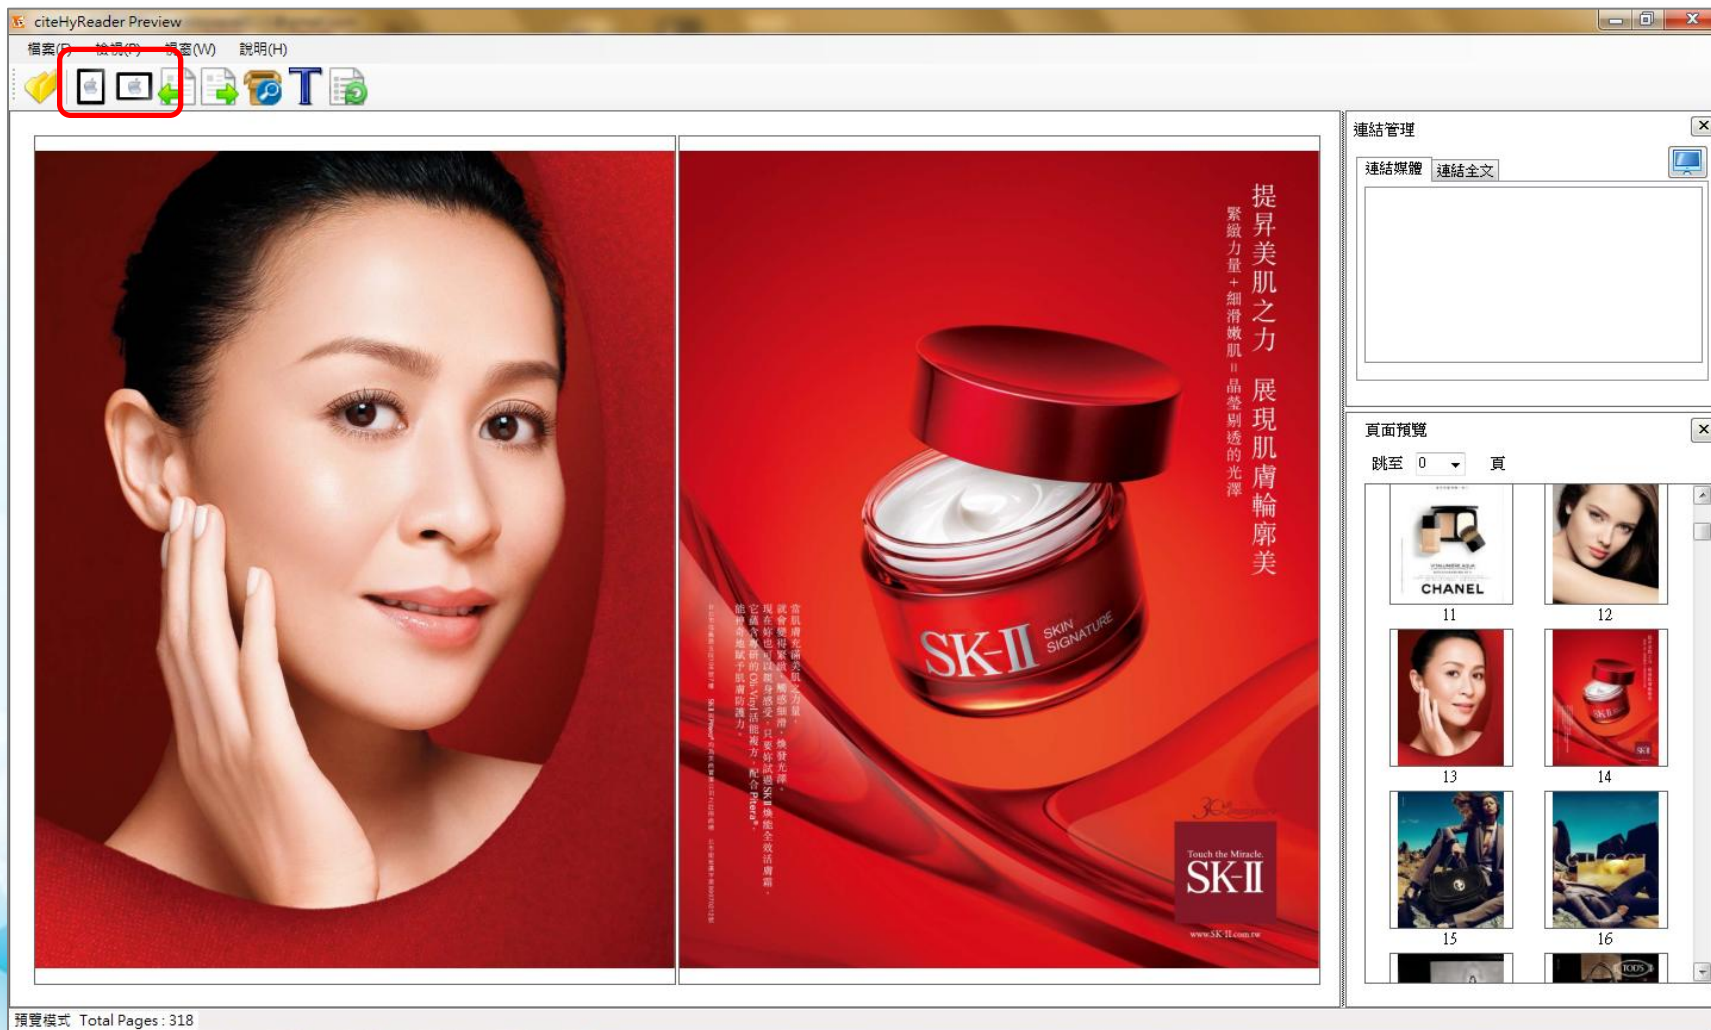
citeHyReader Preview

檔案(F) 檢視(V) 視窗(W) 說明(H)

提昇美肌之力 展現肌膚輪廓美

緊緻力量+細滑嫩肌=晶瑩剔透的光澤

SK-II SKIN SIGNATURE

Touch the Miracle. SK-II

www.SK-II.com.tw

連結管理

連結媒體 連結全文

頁面預覽

跳至 0 頁

CHANEL

11

12

13

14

15

16

預覽模式 Total Pages : 318